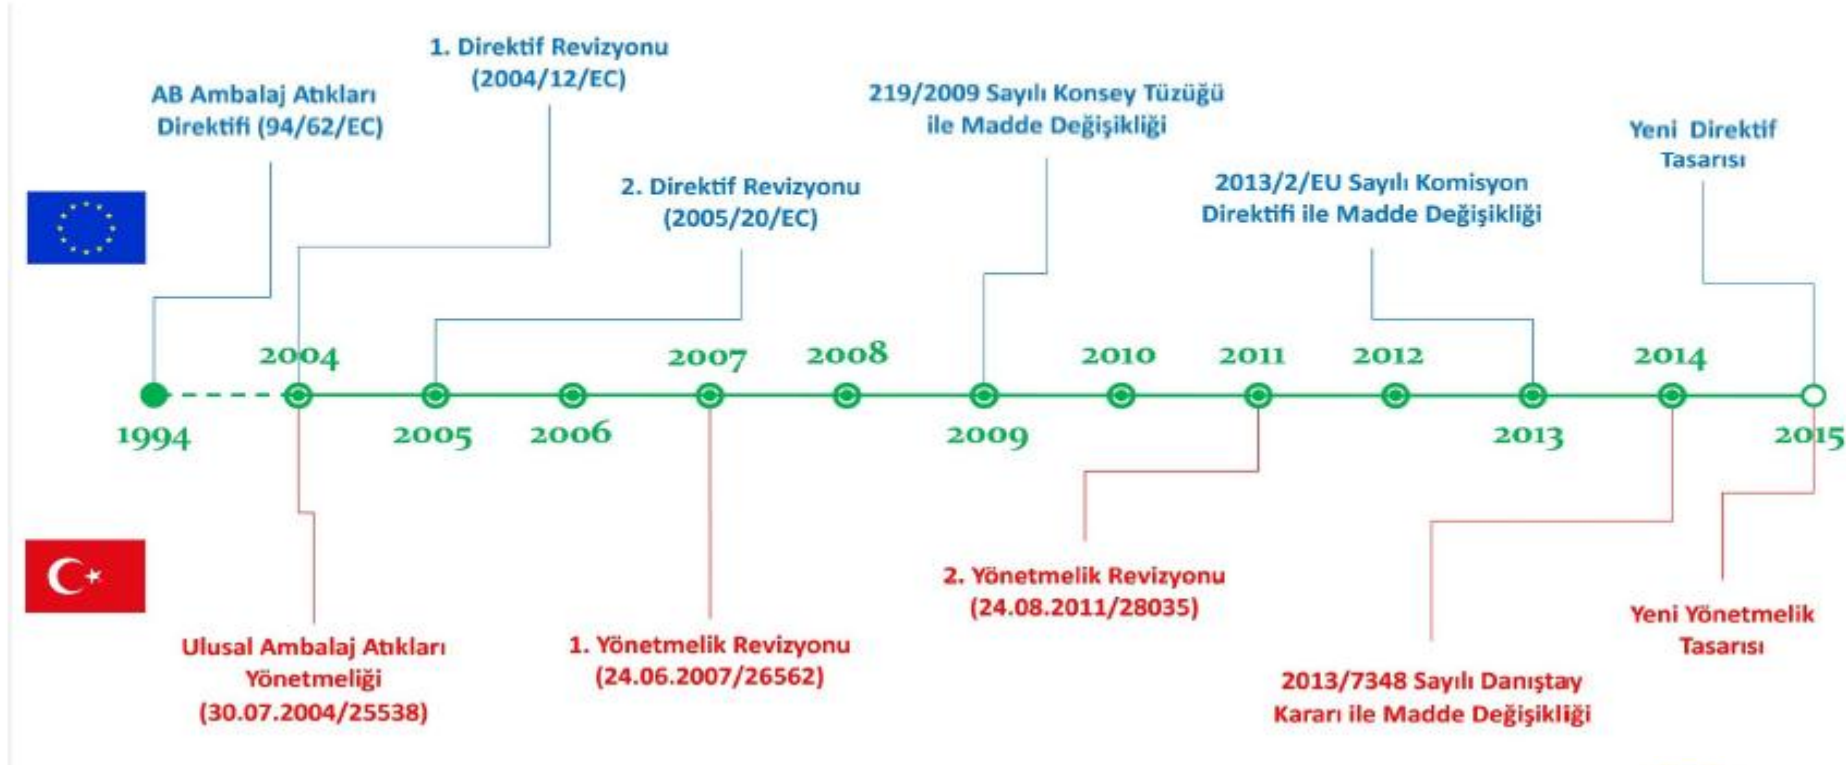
1. Direktif Revizyonu (2004/12/EC)

AB Ambalaj Atıkları Direktifi (94/62/EC)

219/2009 Sayılı Konsey Tüzüğü ile Madde Değişikliği

Yeni Direktif Tasarısı

2. Direktif Revizyonu (2005/20/EC)

2013/2/EU Sayılı Komisyon Direktifi ile Madde Değişikliği

2004 2007 2008 2010 2011 2012 2014

1994 2005 2006 2009 2013 2015

2. Yönetmelik Revizyonu (24.08.2011/28035)

Yeni Yönetmelik Tasarısı

Ulusal Ambalaj Atıkları Yönetmeliği (30.07.2004/25538)

1. Yönetmelik Revizyonu (24.06.2007/26562)

2013/7348 Sayılı Danıştay Kararı ile Madde Değişikliği